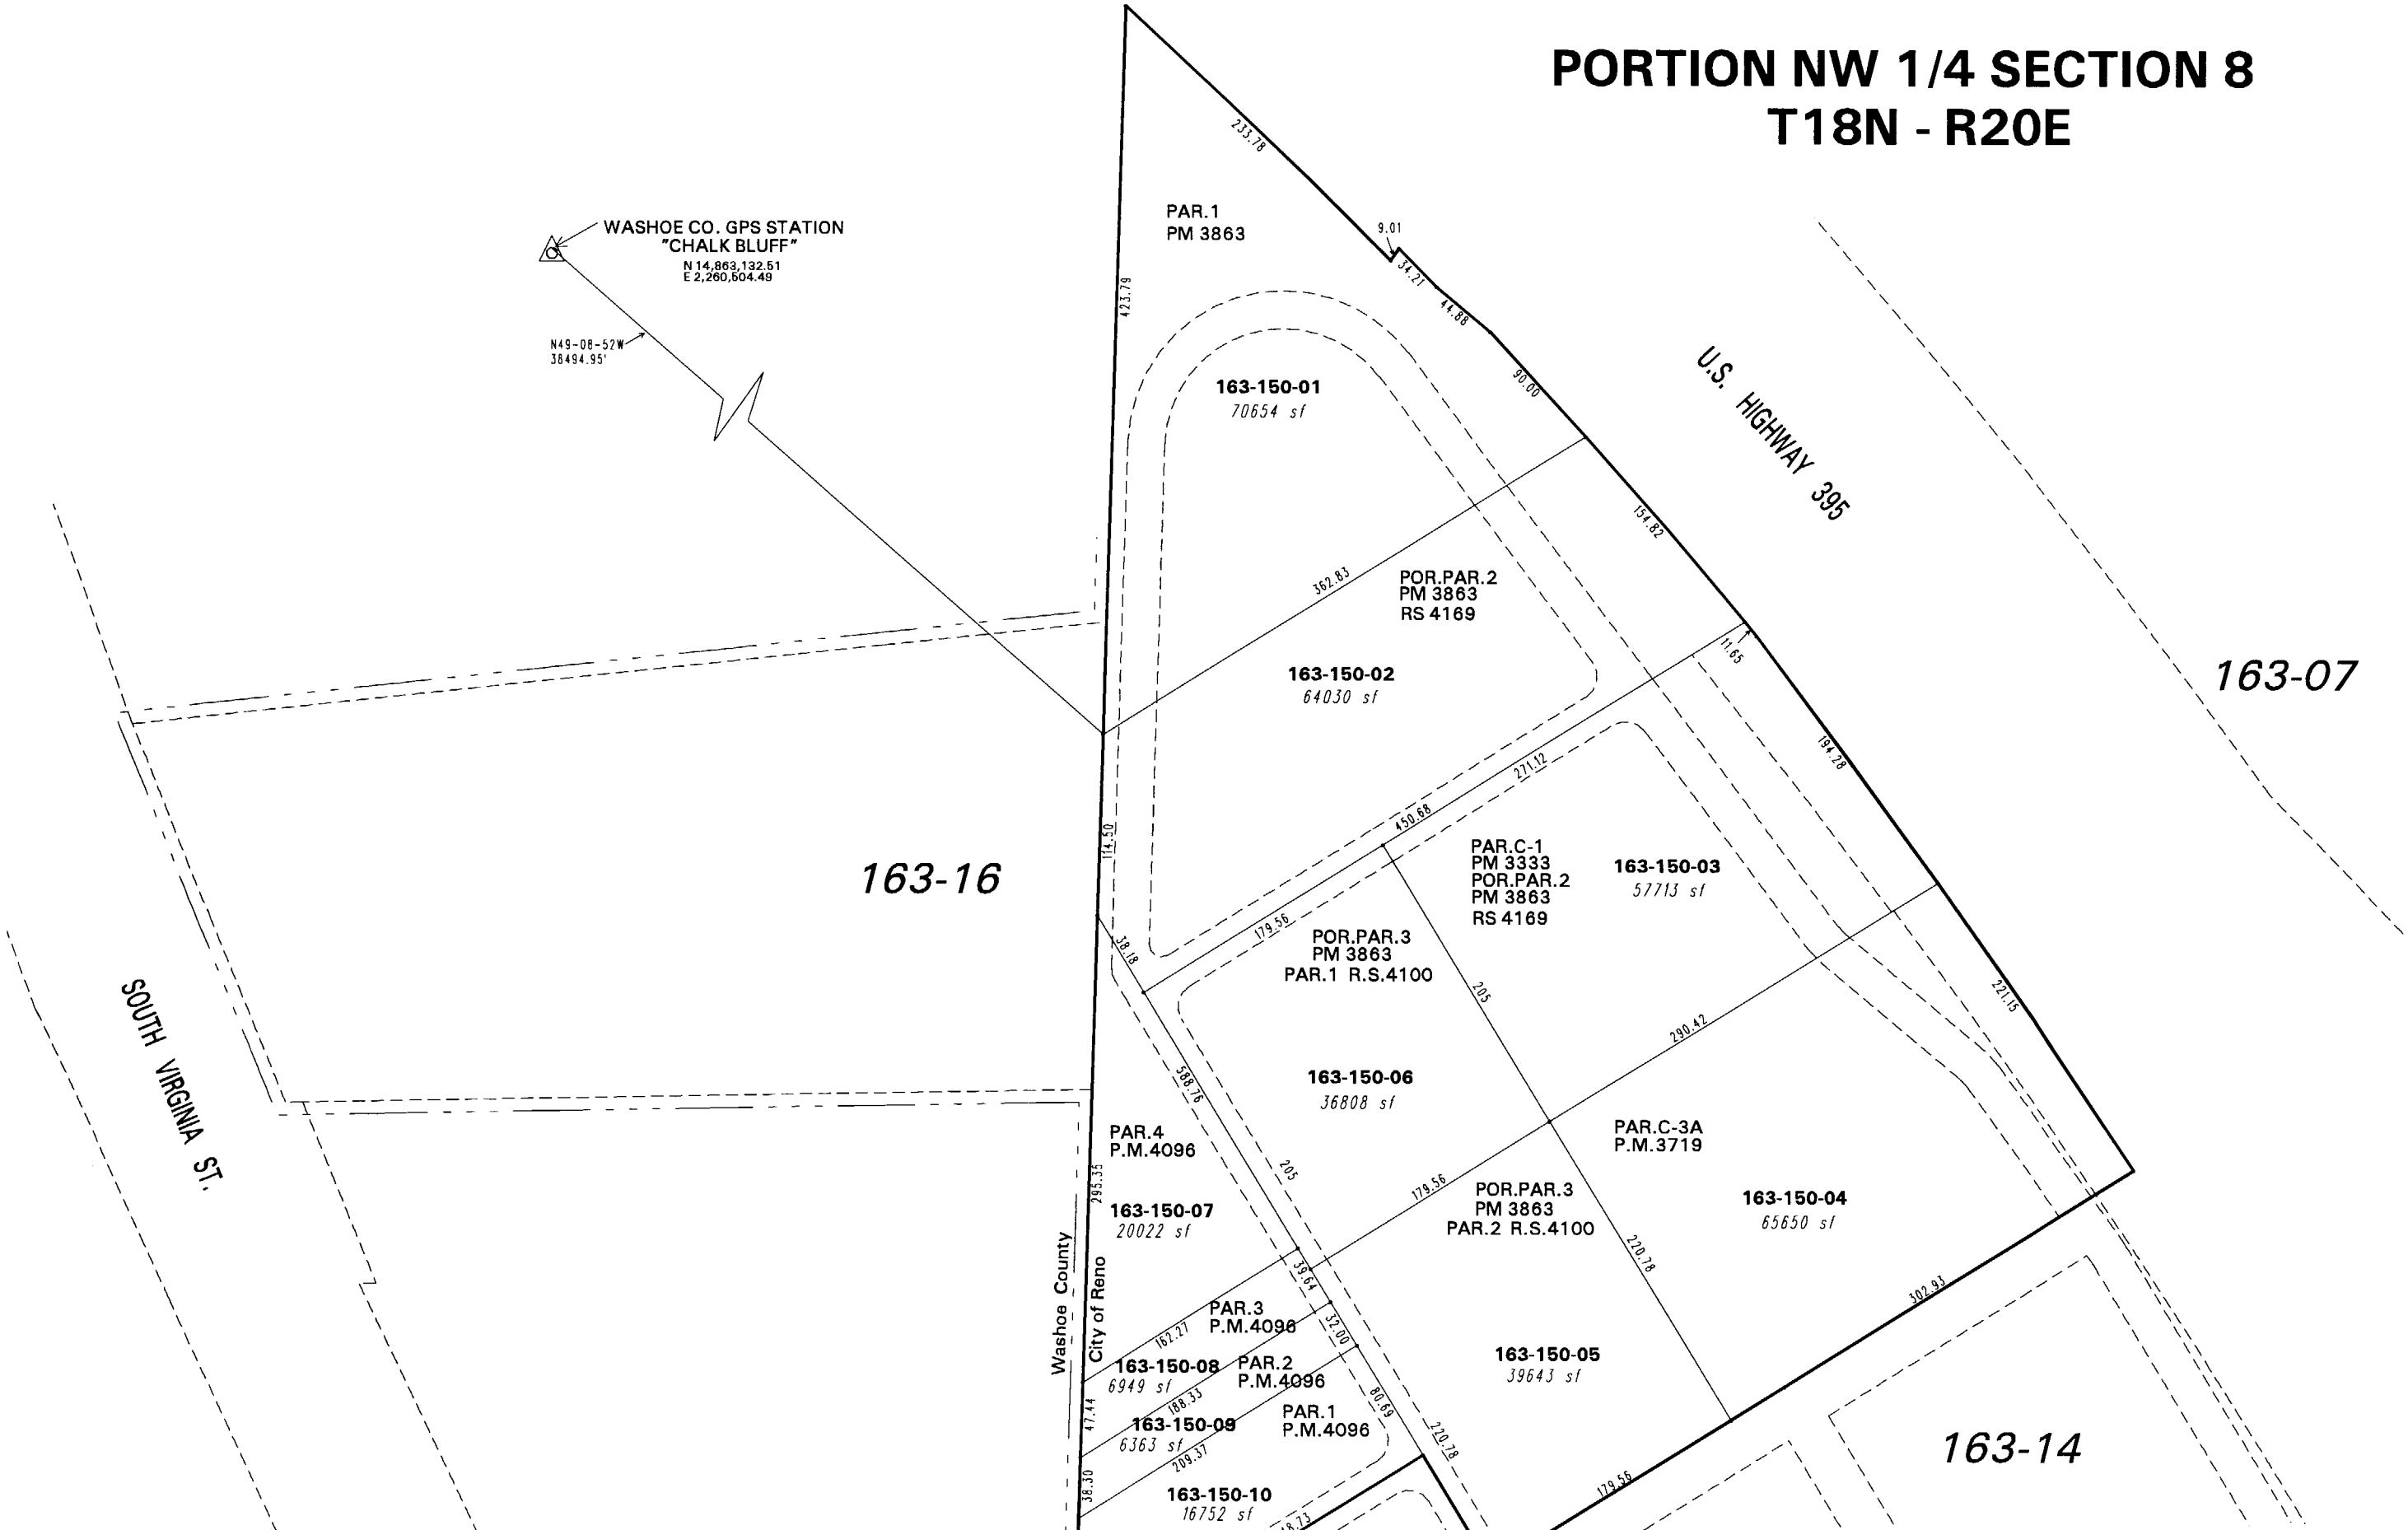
PORTION NW 1/4 SECTION 8
T18N - R20E

WASHOE CO. GPS STATION "CHALK BLUFF"
N 14,863,132.51
E 2,260,504.49

N49-08-52W
38494.95'

233.78
9.01
34.21
44.88
90.00
423.79

PAR.1
PM 3863

163-150-01
70654 sf

U.S. HIGHWAY 395

154.82
362.83

POR.PAR.2
PM 3863
RS 4169

163-150-02
64030 sf

11.65

163-07

194.28
271.12
450.68

163-16

114.50

PAR.C-1
PM 3333
POR.PAR.2
PM 3863
RS 4169

163-150-03
57713 sf

179.56
38.18

POR.PAR.3
PM 3863
PAR.1 R.S.4100

205
221.15
290.42

SOUTH VIRGINIA ST.

588.76

163-150-06
36808 sf

PAR.4
P.M.4096

PAR.C-3A
P.M.3719

205
295.35

163-150-07
20022 sf

179.56

POR.PAR.3
PM 3863
PAR.2 R.S.4100

163-150-04
65650 sf

220.78
39.64
302.93

Washoe County
City of Reno

PAR.3
P.M.4096

162.27
32.00

163-150-08
6949 sf

PAR.2
P.M.4096

163-150-05
39643 sf

188.33
47.44
80.69

163-150-09
6363 sf

PAR.1
P.M.4096

209.37
220.78

163-14

38.30

163-150-10
16752 sf

18.23
179.56